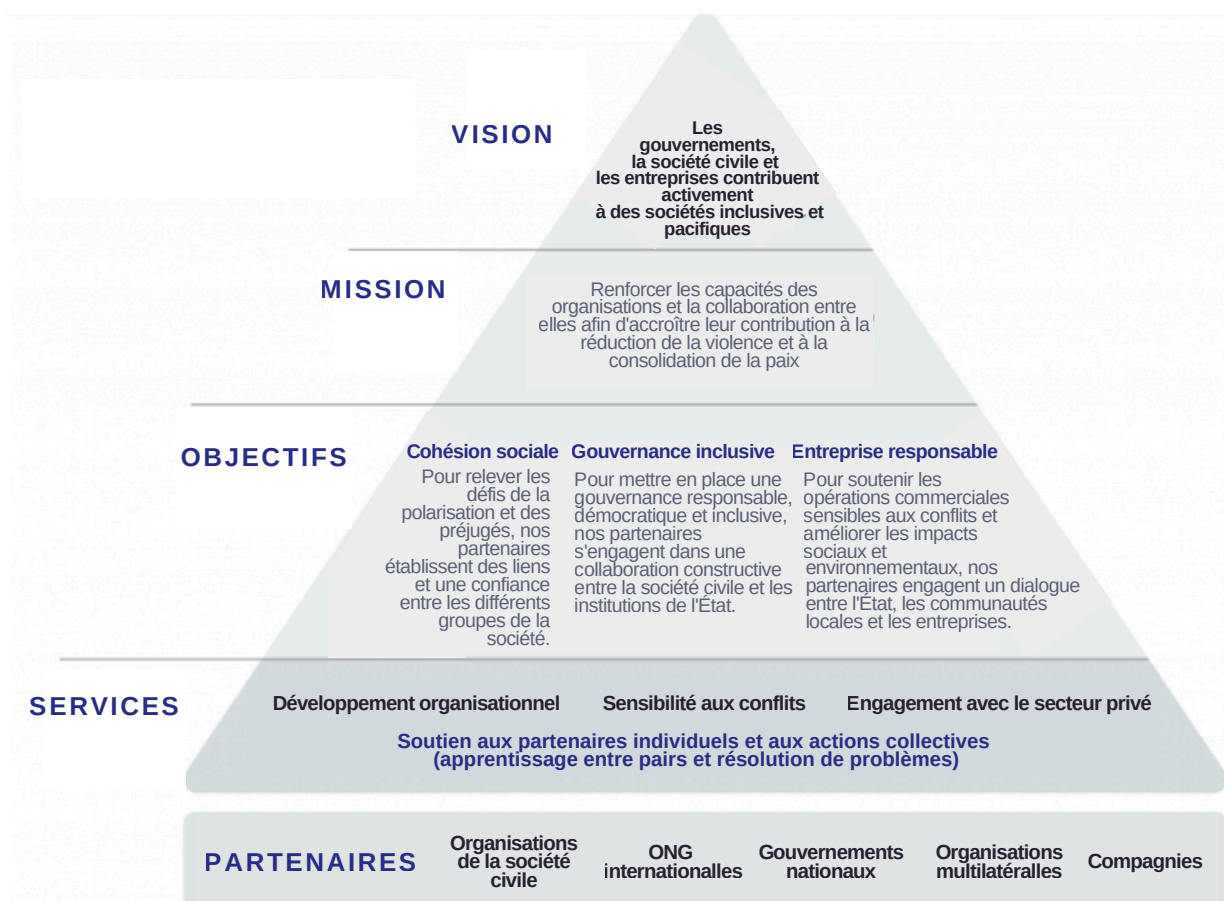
VISION

Les gouvernements, la société civile et les entreprises contribuent activement à des sociétés inclusives et pacifiques

MISSION

Renforcer les capacités des organisations et la collaboration entre elles afin d'accroître leur contribution à la réduction de la violence et à la consolidation de la paix

OBJECTIFS

Cohésion sociale

Pour relever les défis de la polarisation et des préjugés, nos partenaires établissent des liens et une confiance entre les différents groupes de la société.

Gouvernance inclusive

Pour mettre en place une gouvernance responsable, démocratique et inclusive, nos partenaires s'engagent dans une collaboration constructive entre la société civile et les institutions de l'État.

Entreprise responsable

Pour soutenir les opérations commerciales sensibles aux conflits et améliorer les impacts sociaux et environnementaux, nos partenaires engagent un dialogue entre l'État, les communautés locales et les entreprises.

SERVICES

Développement organisationnel

Sensibilité aux conflits

Engagement avec le secteur privé

Soutien aux partenaires individuels et aux actions collectives (apprentissage entre pairs et résolution de problèmes)

PARTENAIRES

Organisations de la société civile

ONG internationalles

Gouvernements nationaux

Organisations multilatérales

Compagnies